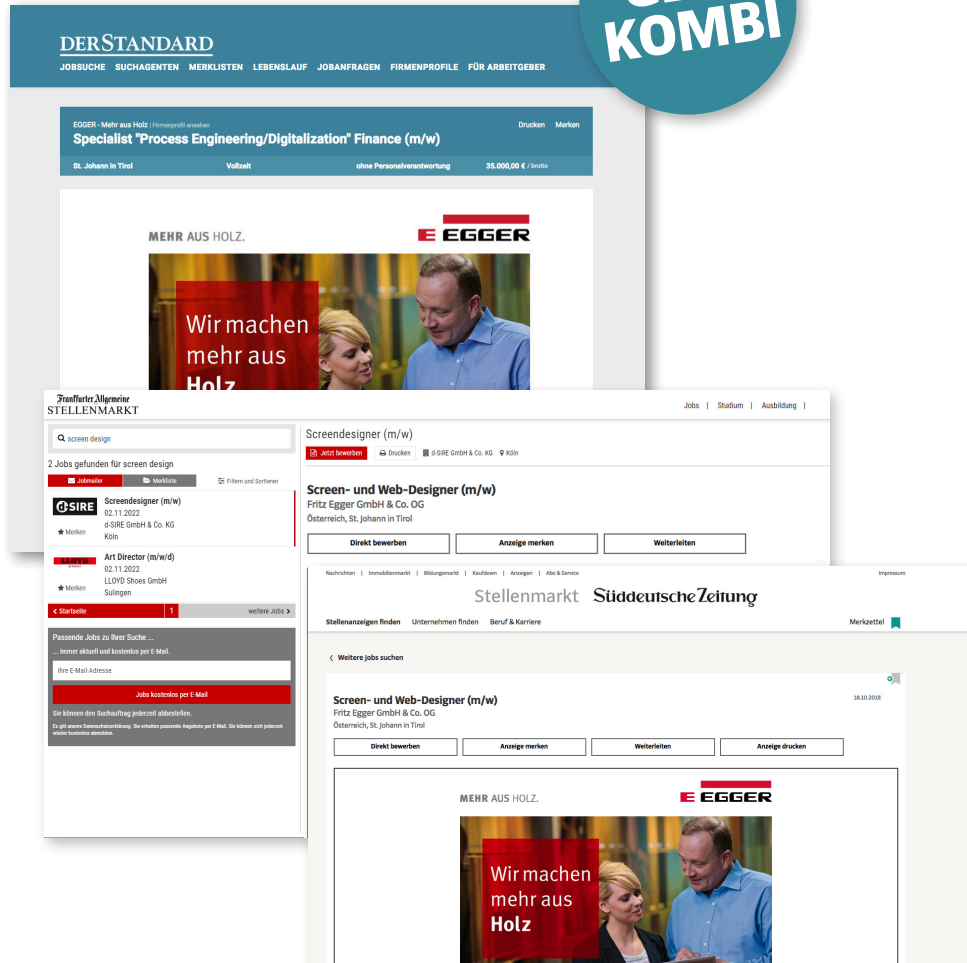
KOMBI

DERSTANDARD
JOBSUCHE SUCHAGENTEN MERKLISTEN LEBENSLAUF JOBANFRAGEN FIRMENPROFILE FÜR ARBEITGEBER

EGGER - Mehr aus Holz | Firmenprofil ansehen
Drucken Merken
Specialist "Process Engineering/Digitalization" Finance (m/w)
St. Johann in Tirol Vollzeit ohne Personalverantwortung 35.000,00 € / brutto

MEHR AUS HOLZ.
EGGER
Wir machen mehr aus Holz

Frankfurter Allgemeine
STELLENMARKT
Jobs | Studium | Ausbildung |

screen design
2 Jobs gefunden für screen design
Jobmailer
Merkliste
Filtern und Sortieren

d-SIRE
Screendesigner (m/w)
02.11.2022
d-SIRE GmbH & Co. KG
Köln
Merken

LLOYD
Art Director (m/w/d)
02.11.2022
LLOYD Shoes GmbH
Sulingen
Merken

Startseite 1 weitere Jobs

Passende Jobs zu Ihrer Suche ...
... immer aktuell und kostenlos per E-Mail.
Ihre E-Mail-Adresse
Jobs kostenlos per E-Mail
Sie können den Suchauftrag jederzeit abbestellen.
Es gilt unsere Datenschutzerklärung. Sie erhalten passende Angebote per E-Mail. Sie können sich jederzeit wieder kostenlos abmelden.

Screendesigner (m/w)
Jetzt bewerben | Drucken | d-SIRE GmbH & Co. KG | Köln

Screen- und Web-Designer (m/w)
Fritz Egger GmbH & Co. OG
Österreich, St. Johann in Tirol
Direkt bewerben
Anzeige merken
Weiterleiten

Nachrichten | Immobilienmarkt | Bildungsmarkt | Kaufdown | Anzeigen | Abo & Service
Impressum
Stellenmarkt Süddeutsche Zeitung
Stellenanzeigen finden Unternehmen finden Beruf & Karriere
Merkzettel

Weitere Jobs suchen

Screen- und Web-Designer (m/w)
18.10.2018
Fritz Egger GmbH & Co. OG
Österreich, St. Johann in Tirol
Direkt bewerben
Anzeige merken
Weiterleiten
Anzeige drucken

MEHR AUS HOLZ.
EGGER
Wir machen mehr aus Holz